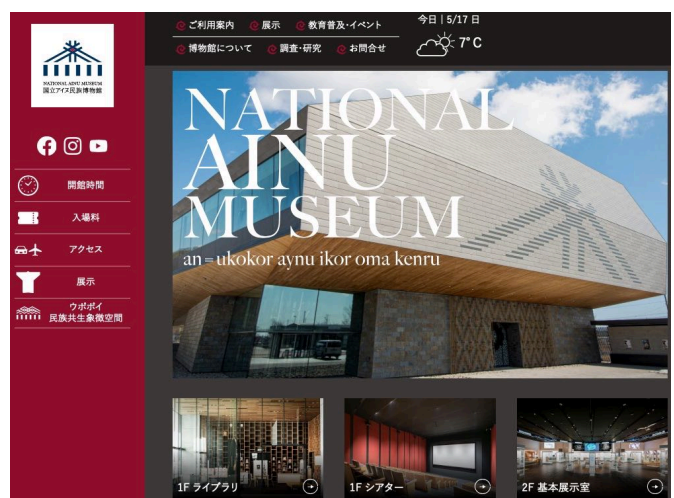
NATIONAL AINU MUSEUM
国立アイヌ民族博物館

開館時間
入場料
アクセス
展示
ウポポイ
民族共生象徴空間

ご利用案内
展示
教育普及・イベント
博物館について
調査・研究
お問合せ

今日 | 5/17 日
7°C

NATIONAL AINU MUSEUM
an=ukokor aynu ikor oma kenru

1F ライブラリ
1F シアター
2F 基本展示室